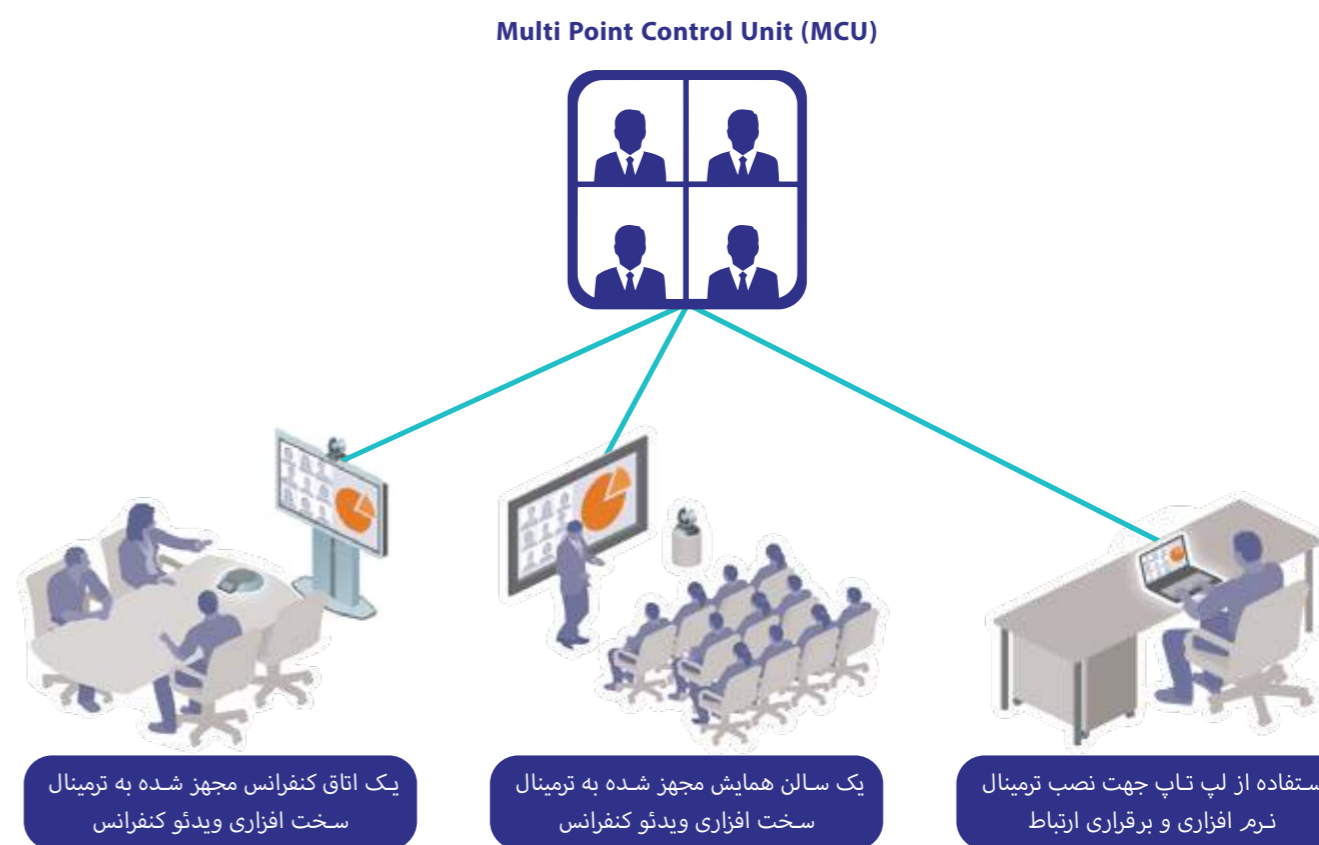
Multi Point Control Unit (MCU)

یک اتاق کنفرانس مجهز شده به ترمینال سخت افزاری ویدئو کنفرانس

یک سالن همایش مجهز شده به ترمینال سخت افزاری ویدئو کنفرانس

ستفاده از لپ تاپ جهت نصب ترمینال نرم افزاری و برقراری ارتباط